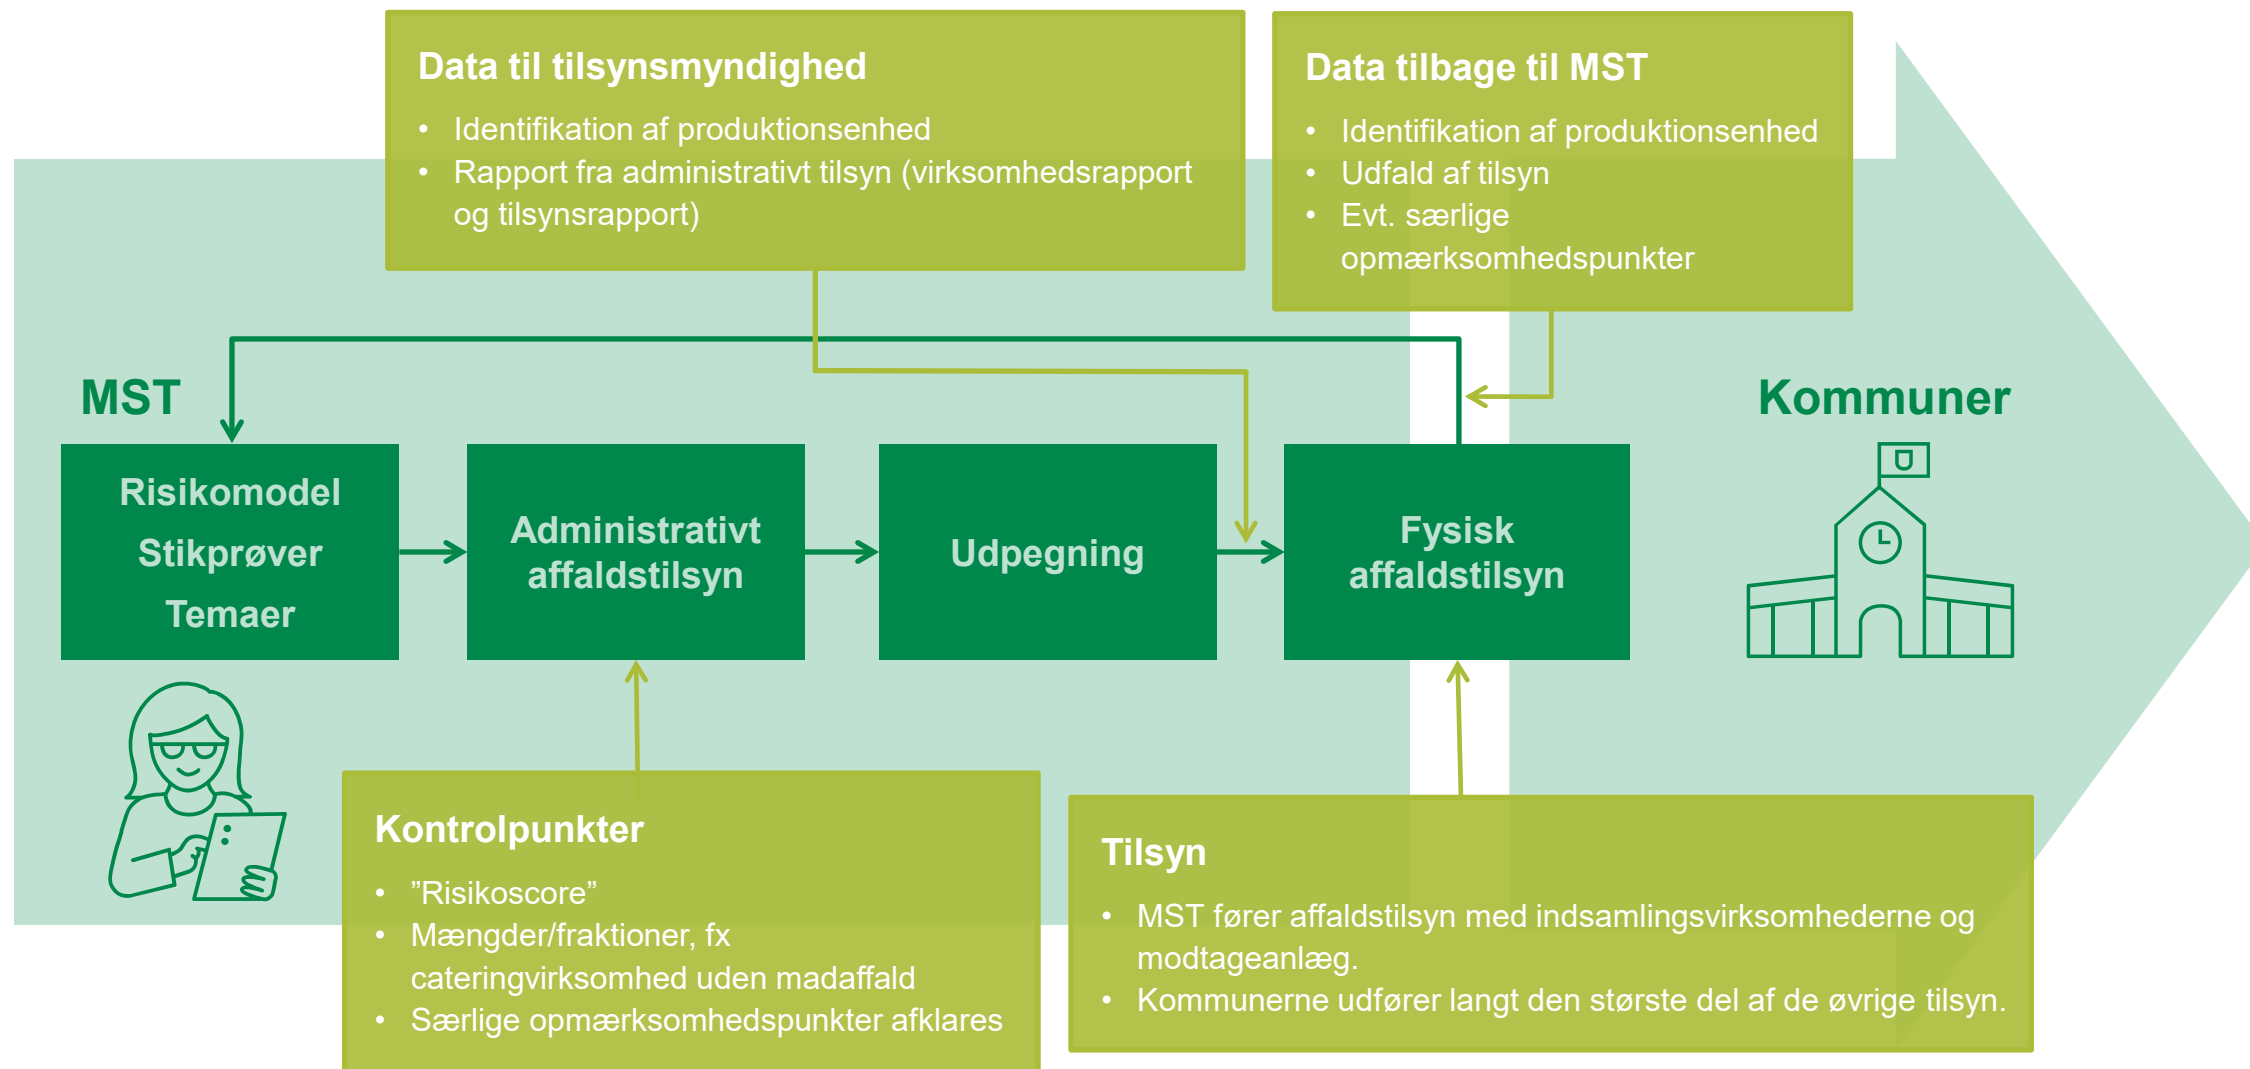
Data til tilsynsmyndighed

- Identifikation af produktionsenhed
- Rapport fra administrativt tilsyn (virksomhedsrapport og tilsynsrapport)

Data tilbage til MST

- Identifikation af produktionsenhed
- Udfald af tilsyn
- Evt. særlige opmærksomhedspunkter

MST

Risikomodel
Stikprøver
Temaer

Administrativt affaldstilsyn

Udpegning

Fysisk affaldstilsyn

Kommuner

Kontrolpunkter

- ”Risikoscore”
- Mængder/fraktioner, fx cateringvirksomhed uden madaffald
- Særlige opmærksomhedspunkter afklares

Tilsyn

- MST fører affaldstilsyn med indsamlingsvirksomhederne og modtageanlæg.
- Kommunerne udfører langt den største del af de øvrige tilsyn.